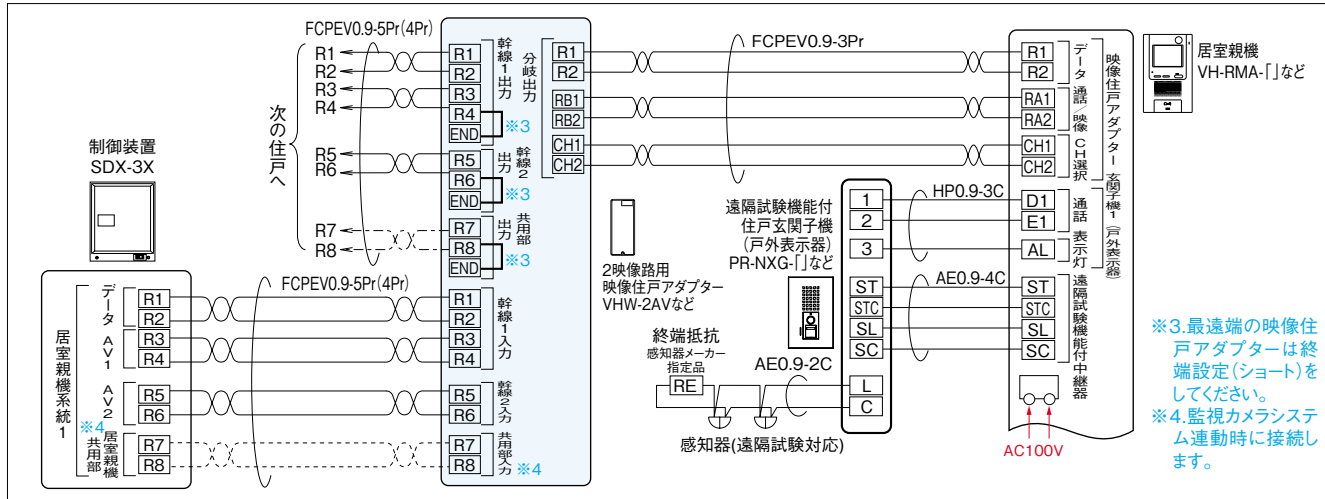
FCPEV0.9-5Pr(4Pr)

R1
R2
R3
R4

R5
R6

R7
R8

次の住戸へ

制御装置
SDX-3X

R1
R2
R3
R4
END
幹線1出力
※3

R5
R6
END
幹線2出力
※3

R7
R8
END
共用部出力
※3

分岐出力
R1
R2
RB1
RB2
CH1
CH2

FCPEV0.9-3Pr

R1
R2
RA1
RA2
CH1
CH2
データ
通話/映像
CH選択
映像住戸アダプター 玄関子機1(戸外表示器)

居室親機
VH-RMA-「」など

D1
E1
AL
通話
表示灯

HP0.9-3C

1
2
3

遠隔試験機能付
住戸玄関子機
(戸外表示器)
PR-NXG-「」など

2映像路用
映像住戸アダプター
VHW-2AVなど

AE0.9-4C
ST
STC
SL
SC

ST
STC
SL
SC
遠隔試験機能付中継器

AC100V

※3.最遠端の映像住戸アダプターは終端設定(ショート)をしてください。
※4.監視カメラシステム連動時に接続します。

居室親機系統1
データ
R1
R2
AV1
R3
R4
AV2
R5
R6
※4
居室親機
共用部
R7
R8

FCPEV0.9-5Pr(4Pr)

R1
R2
R3
R4
幹線1入力
R5
R6
幹線2入力
R7
R8
共用部入力
※4

終端抵抗
感知器メーカー指定品
RE

AE0.9-2C
L
C

感知器(遠隔試験対応)